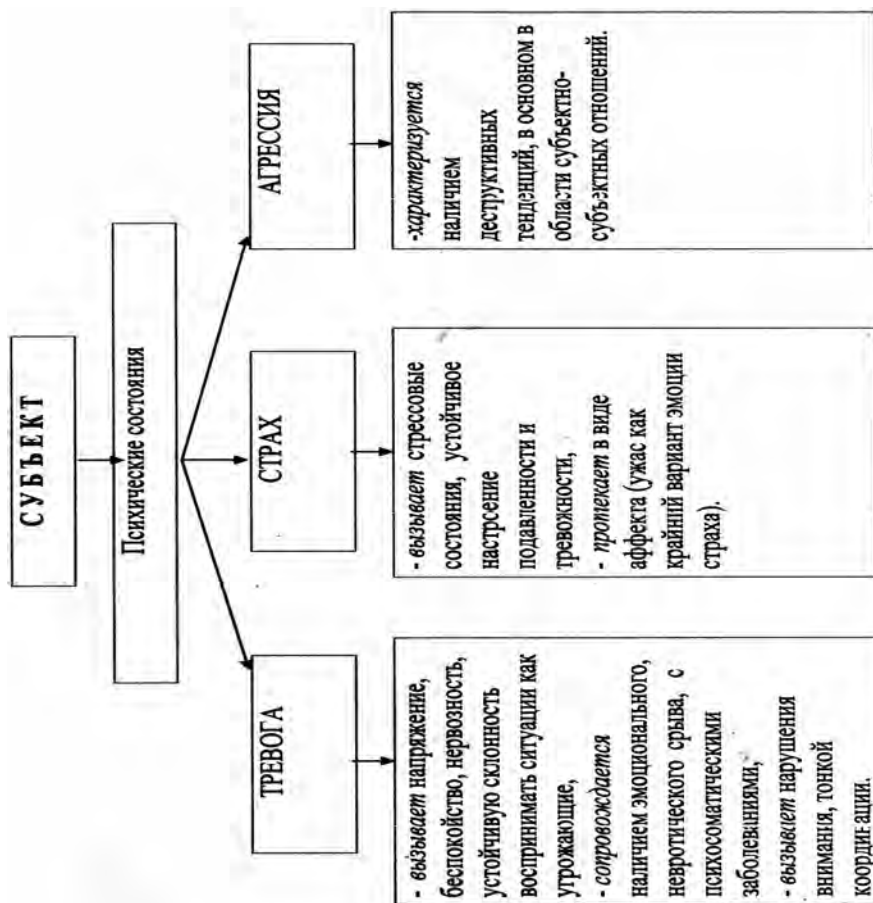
СУБЪЕКТ

Психические состояния

ТРЕВОГА

- *вызывает* напряжение, беспокойство, нервозность, устойчивую склонность воспринимать ситуации как угрожающие,
- *сопровождается* наличием эмоционального, невротического срыва, с психосоматическими заболеваниями,
- *вызывает* нарушения внимания, тонкой координации.

СТРАХ

- *вызывает* стрессовые состояния, устойчивое настроение подавленности и тревожности,
- *протекает* в виде аффекта (ужас как крайний вариант эмоции страха).

АГРЕССИЯ

- *характеризуется* наличием деструктивных тенденций, в основном в области субъектно-субъектных отношений.